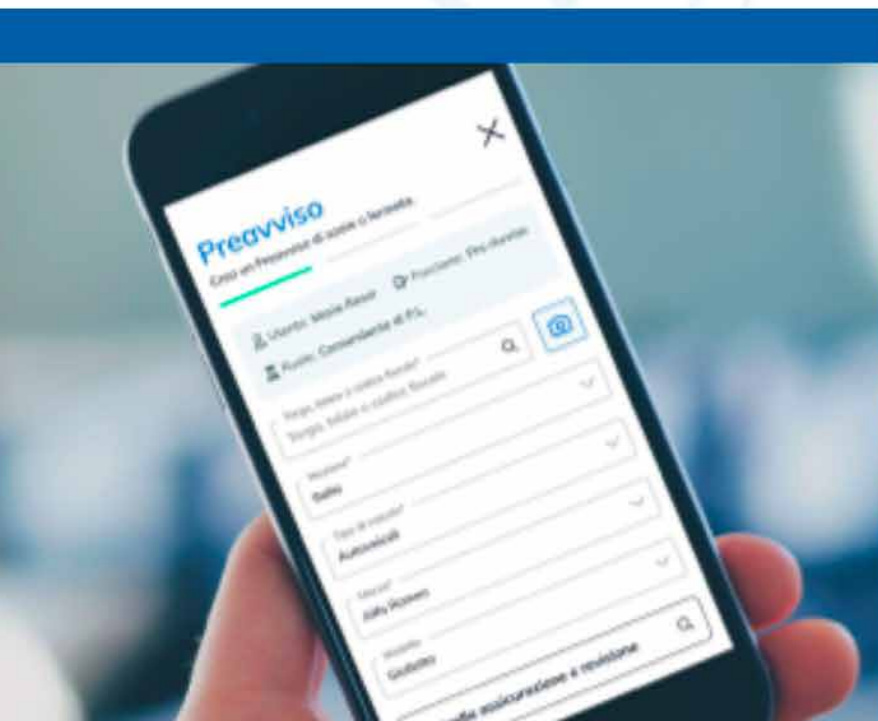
Preavviso

Crea un Preavviso di sosta o fermata

Utente: Mario Rossi
Funzione: Pre-duetto
Ruolo: Comandante di P.L.

Targa, telaio o codice fiscale*
Targa, telaio o codice fiscale

Nazione*
Italia

Tipo di veicolo*
Autoveicoli

Marca*
Alfa Romeo

Modello
Giulietta

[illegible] assicurazione e revisione